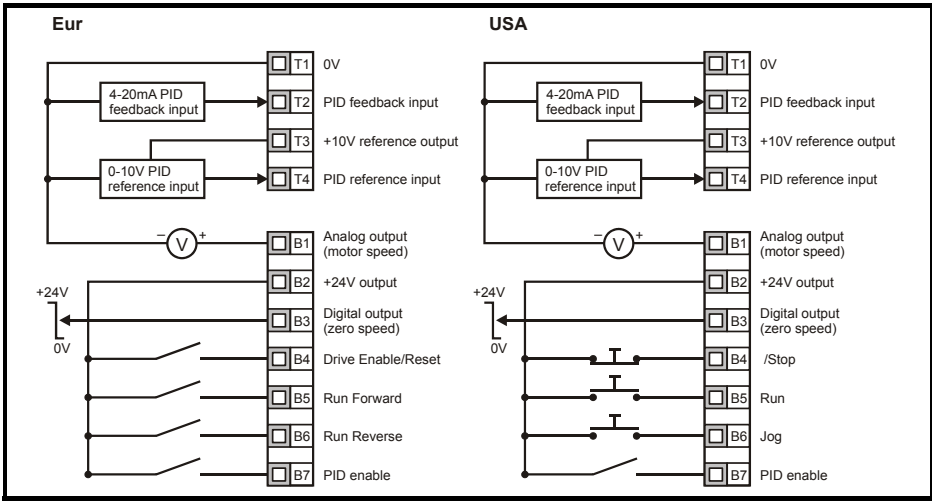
Eur

4-20mA PID feedback input

0-10V PID reference input

+24V

0V

T1 0V
T2 PID feedback input
T3 +10V reference output
T4 PID reference input
B1 Analog output (motor speed)
B2 +24V output
B3 Digital output (zero speed)
B4 Drive Enable/Reset
B5 Run Forward
B6 Run Reverse
B7 PID enable

USA

4-20mA PID feedback input

0-10V PID reference input

+24V

0V

T1 0V
T2 PID feedback input
T3 +10V reference output
T4 PID reference input
B1 Analog output (motor speed)
B2 +24V output
B3 Digital output (zero speed)
B4 /Stop
B5 Run
B6 Jog
B7 PID enable